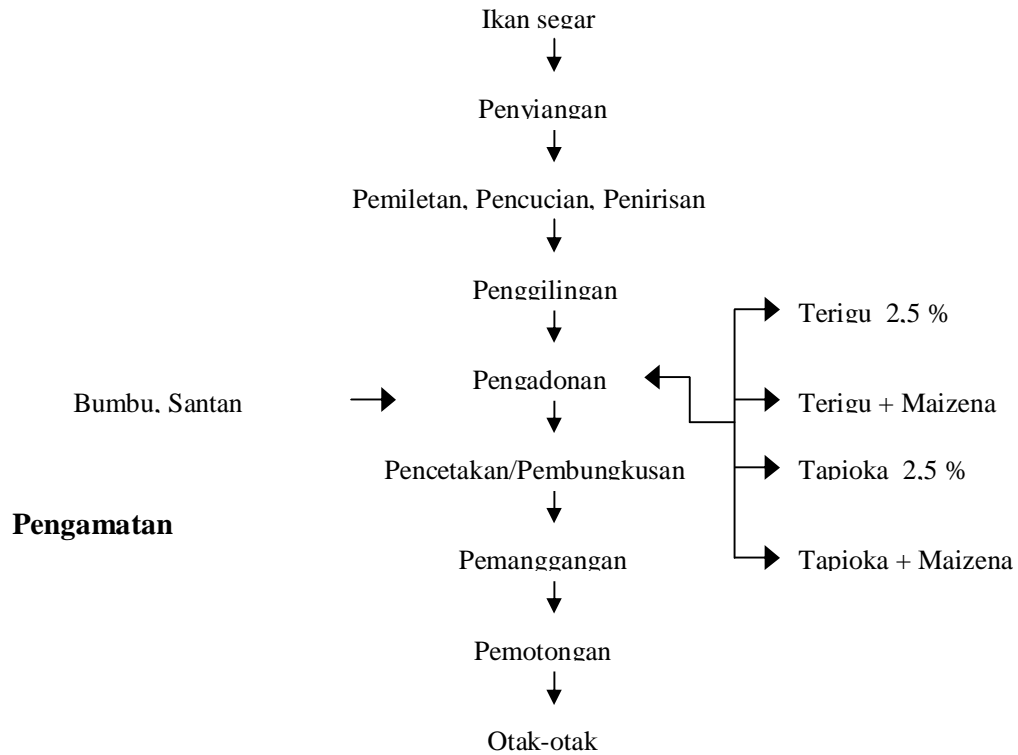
Ikan segar

Penyiangan

Pemiletan, Pencucian, Penirisan

Penggilingan

Terigu 2,5 %

Bumbu, Santan

Pengadonan

Terigu + Maizena

Pencetakan/Pembungkusan

Tapioka 2,5 %

Pengamatan

Pemanggangan

Tapioka + Maizena

Pemotongan

Otak-otak